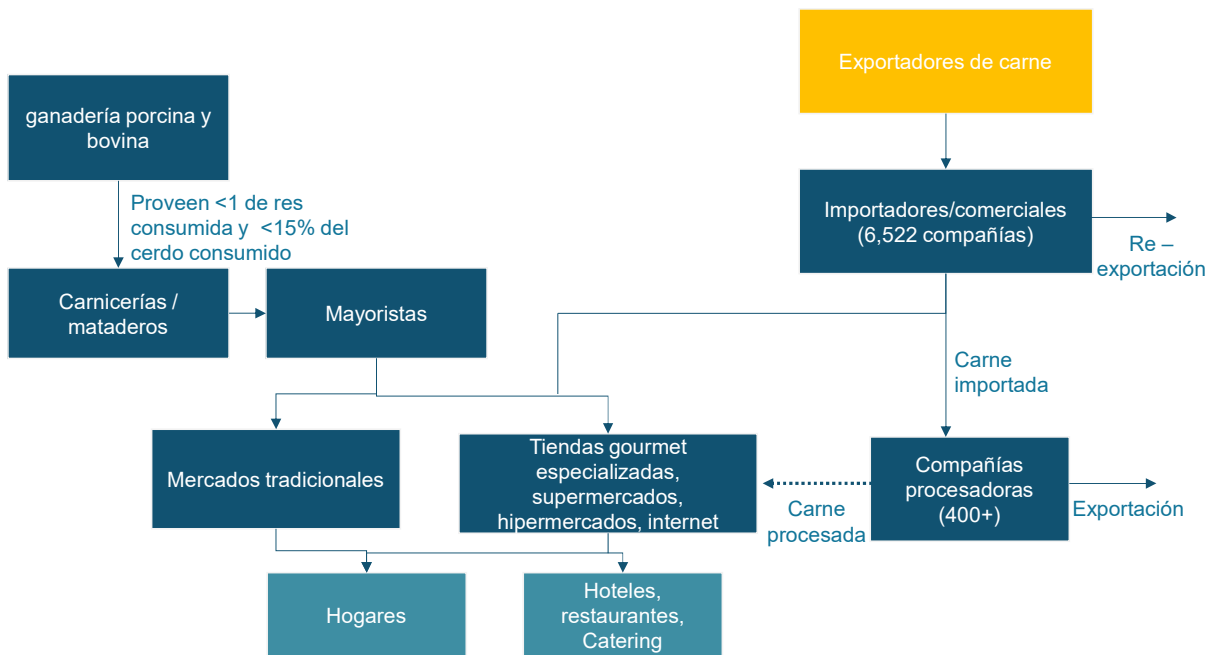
Exportadores de carne

ganadería porcina y bovina

Proveen <1 de res consumida y <15% del cerdo consumido

Importadores/comerciales (6,522 compañías)

Re – exportación

Carnicerías / mataderos

Mayoristas

Carne importada

Mercados tradicionales

Tiendas gourmet especializadas, supermercados, hipermercados, internet

Carne procesada

Compañías procesadoras (400+)

Exportación

Hogares

Hoteles, restaurantes, Catering